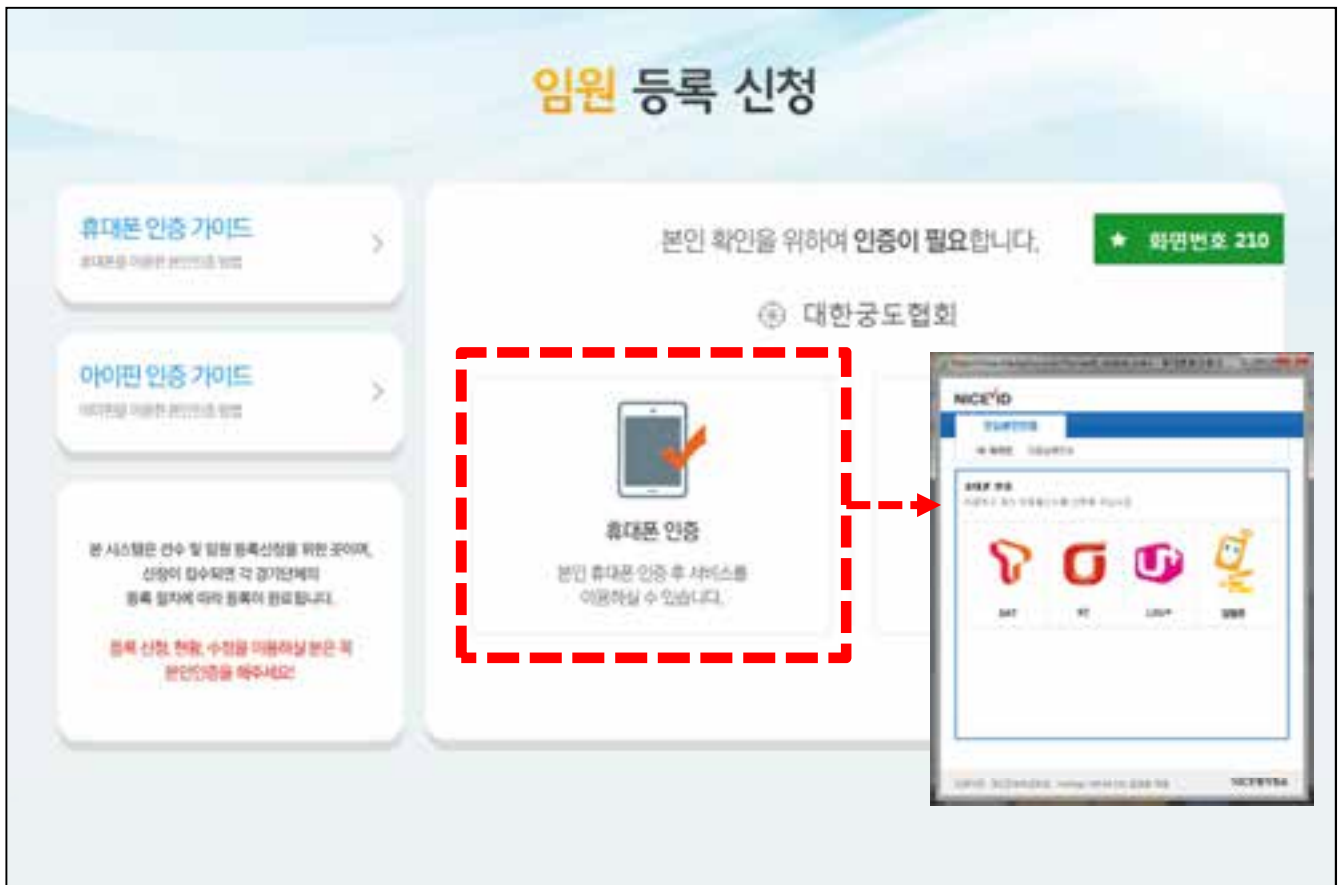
임원 등록 신청

휴대폰 인증 가이드
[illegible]

아이핀 인증 가이드
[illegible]

본 시스템은 선수 및 임원 등록신청을 위한 곳이며, 신청이 접수되면 각 경기단체의 등록 절차에 따라 등록이 완료됩니다.

등록 신청, 현황, 수정을 이용하실 분은 꼭 본인인증을 해주세요!

본인 확인을 위하여 인증이 필요합니다.

★ 화면번호 210

대한궁도협회

휴대폰 인증
본인 휴대폰 인증 후 서비스를 이용하실 수 있습니다.

NICE ID
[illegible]
SKT
KT
LGU+
알뜰폰
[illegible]